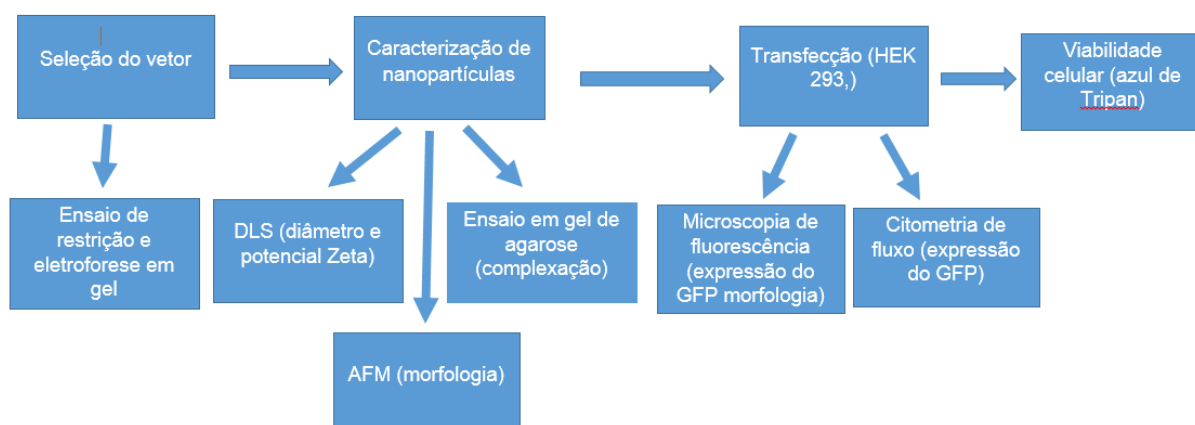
Seleção do vetor

Caracterização de nanopartículas

Transfecção (HEK 293,)

Viabilidade celular (azul de Tripan)

Ensaio de restrição e eletroforese em gel

DLS (diâmetro e potencial Zeta)

Ensaio em gel de agarose (complexação)

Microscopia de fluorescência (expressão do GFP morfologia)

Citometria de fluxo (expressão do GFP)

AFM (morfologia)